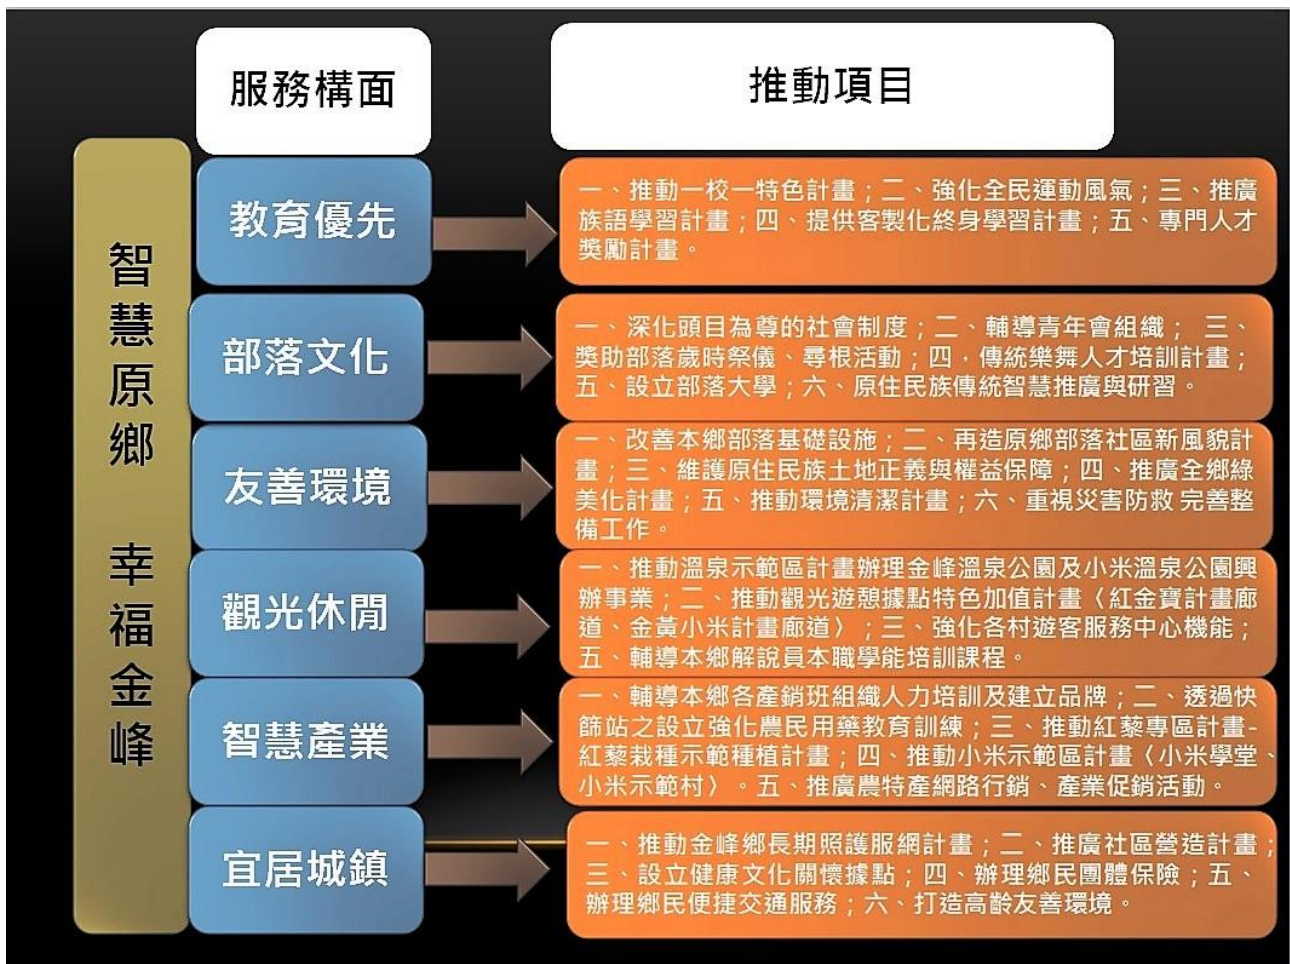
服務構面

推動項目

智慧原鄉　幸福金峰

教育優先

一、推動一校一特色計畫；二、強化全民運動風氣；三、推廣族語學習計畫；四、提供客製化終身學習計畫；五、專門人才獎勵計畫。

部落文化

一、深化頭目為尊的社會制度；二、輔導青年會組織； 三、獎助部落歲時祭儀、尋根活動；四，傳統樂舞人才培訓計畫；五、設立部落大學；六、原住民族傳統智慧推廣與研習。

友善環境

一、改善本鄉部落基礎設施；二、再造原鄉部落社區新風貌計畫；三、維護原住民族土地正義與權益保障；四、推廣全鄉綠美化計畫；五、推動環境清潔計畫；六、重視災害防救 完善整備工作。

觀光休閒

一、推動溫泉示範區計畫辦理金峰溫泉公園及小米溫泉公園興辦事業；二、推動觀光遊憩據點特色加值計畫（紅金寶計畫廊道、金黃小米計畫廊道）；三、強化各村遊客服務中心機能；五、輔導本鄉解說員本職學能培訓課程。

智慧產業

一、輔導本鄉各產銷班組織人力培訓及建立品牌；二、透過快篩站之設立強化農民用藥教育訓練；三、推動紅藜專區計畫-紅藜栽種示範種植計畫；四、推動小米示範區計畫（小米學堂、小米示範村）。五、推廣農特產網路行銷、產業促銷活動。

宜居城鎮

一、推動金峰鄉長期照護服網計畫；二、推廣社區營造計畫；三、設立健康文化關懷據點；四、辦理鄉民團體保險；五、辦理鄉民便捷交通服務；六、打造高齡友善環境。